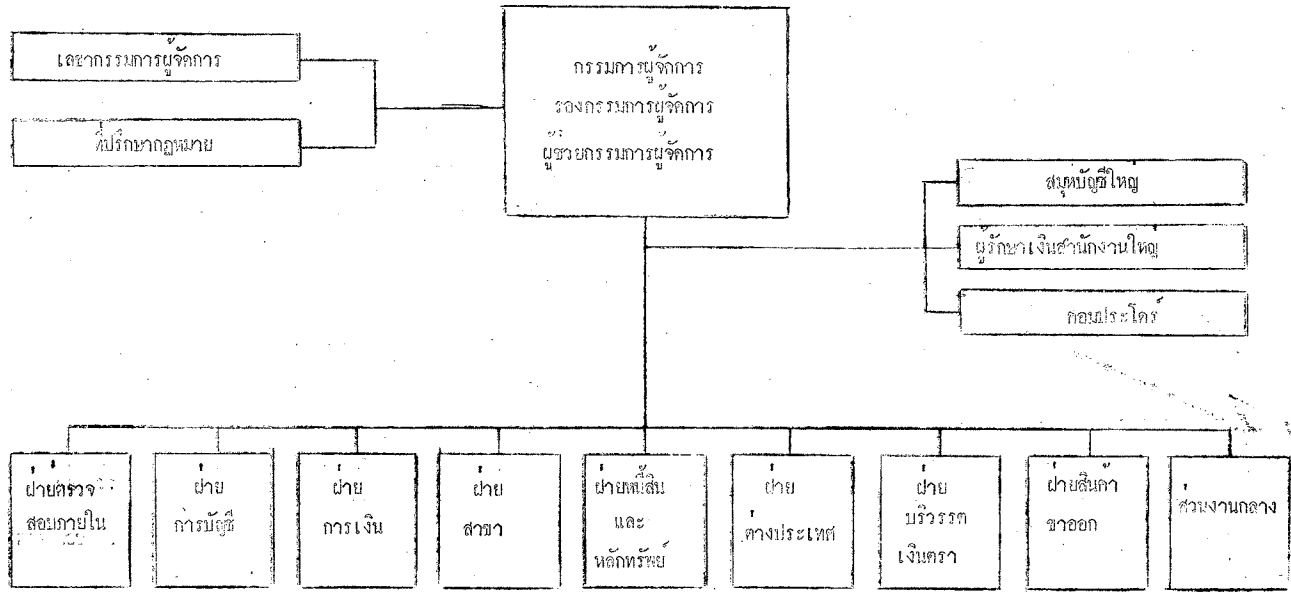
เลขากรรมการผู้จัดการ

ที่ปรึกษากฎหมาย

กรรมการผู้จัดการ
รองกรรมการผู้จัดการ
ผู้ช่วยกรรมการผู้จัดการ

สมุหบัญชีใหญ่

ผู้รักษาเงินสำนักงานใหญ่

กอมประโดร์

ฝ่ายตรวจสอบภายใน

ฝ่ายการบัญชี

ฝ่ายการเงิน

ฝ่ายสาขา

ฝ่ายพันธบัตรและหลักทรัพย์

ฝ่ายต่างประเทศ

ฝ่ายบริวรรตเงินตรา

ฝ่ายสินค้าขาออก

ส่วนงานกลาง